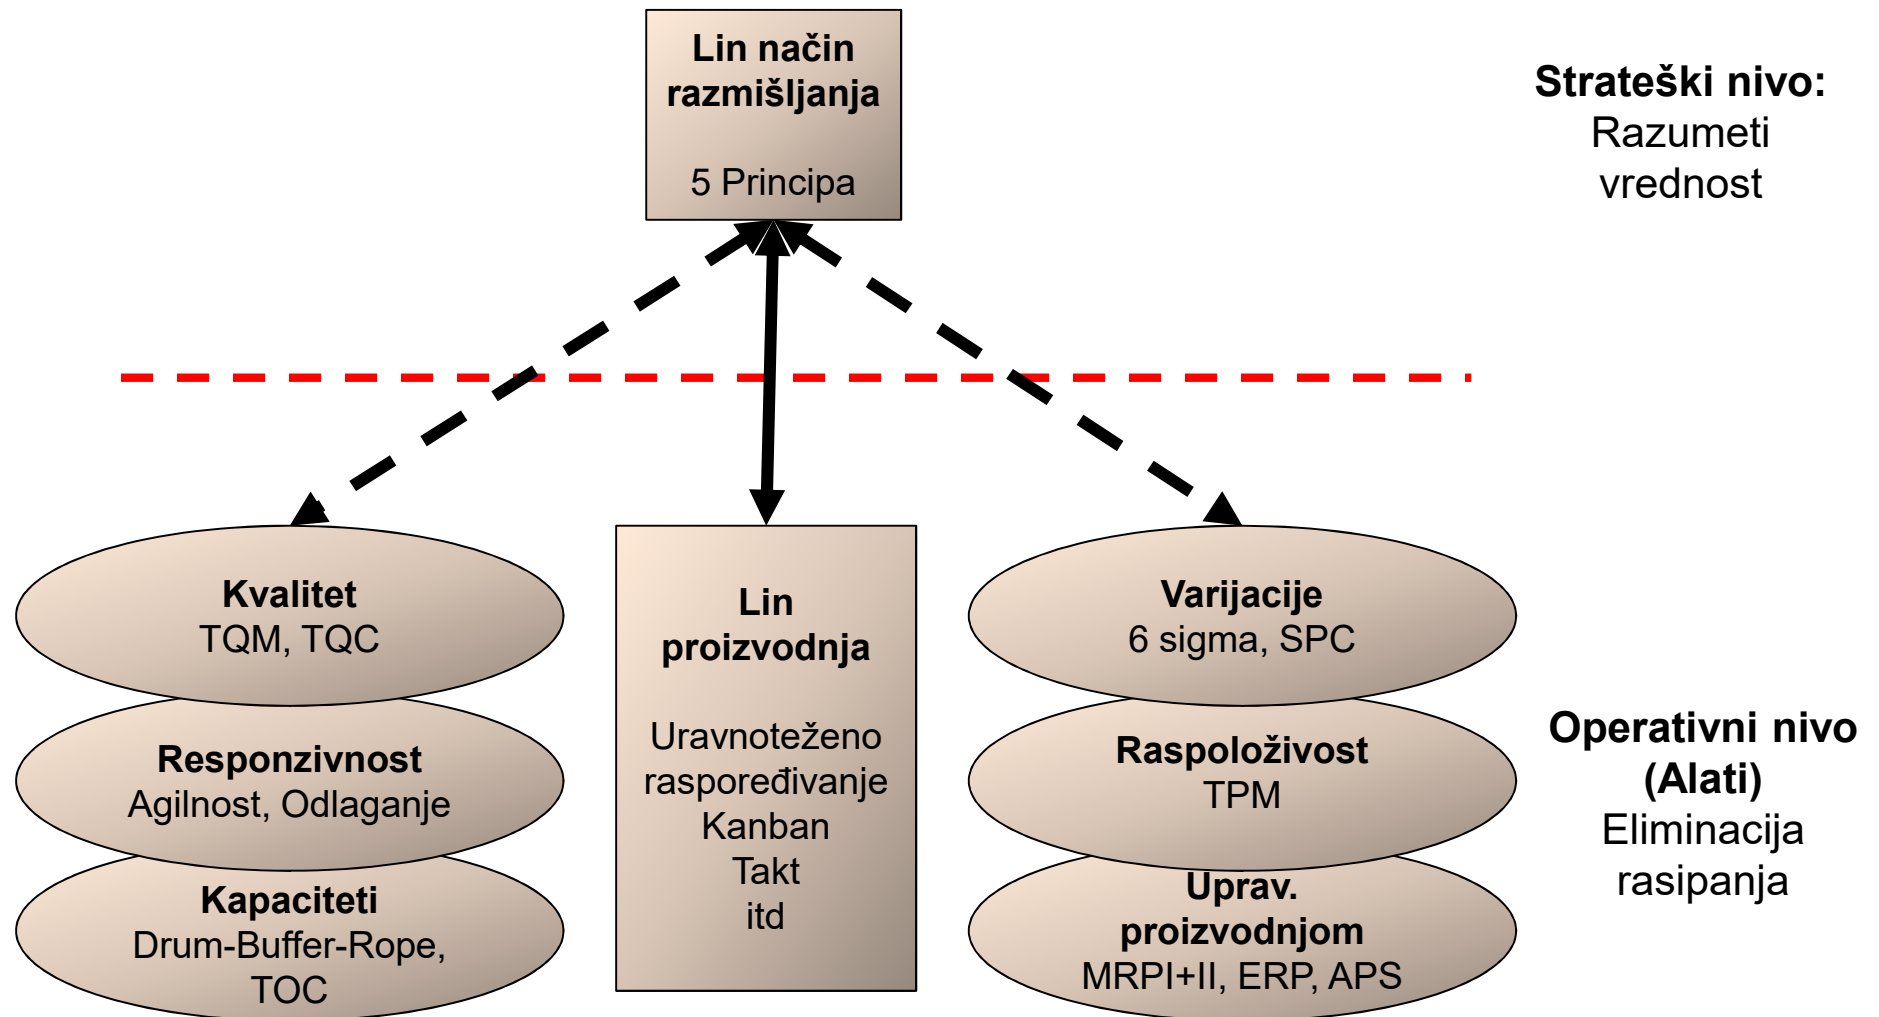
Lin način razmišljanja

5 Principa

Strateški nivo:
Razumeti vrednost

Kvalitet
TQM, TQC

Responzivnost
Agilnost, Odlaganje

Kapaciteti
Drum-Buffer-Rope, TOC

Lin proizvodnja

Uravnoteženo raspoređivanje
Kanban
Takt
itd

Varijacije
6 sigma, SPC

Raspoloživost
TPM

Uprav. proizvodnjom
MRPI+II, ERP, APS

Operativni nivo (Alati)
Eliminacija rasipanja